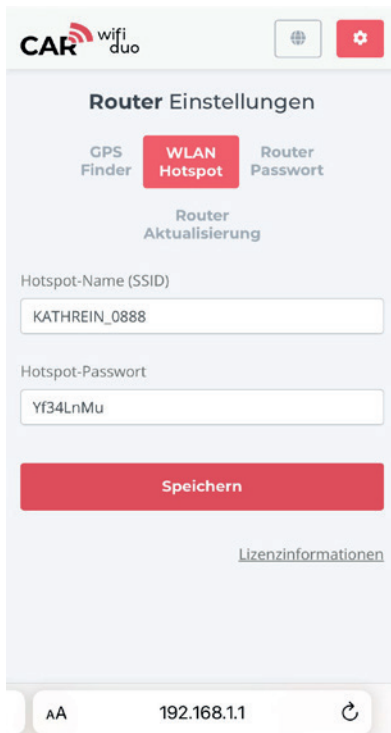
CAR wifi duo

Router Einstellungen

GPS Finder

WLAN Hotspot

Router Passwort

Router Aktualisierung

Hotspot-Name (SSID)

KATHREIN_0888

Hotspot-Passwort

Yf34LnMu

Speichern

Lizenzinformationen

AA

192.168.1.1